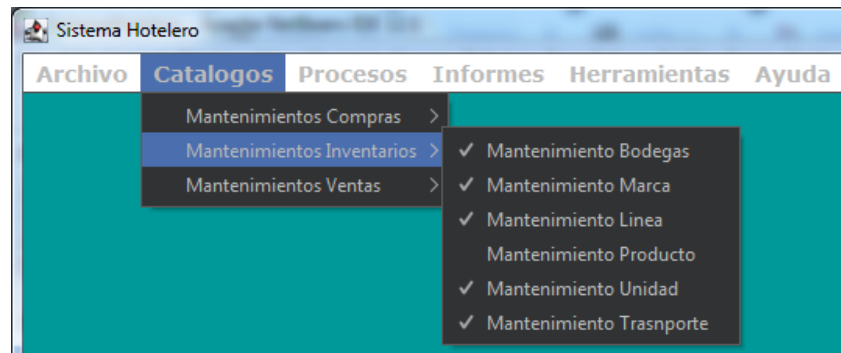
Sistema Hotelero

Archivo Catalogos Procesos Informes Herramientas Ayuda

Mantenimientos Compras >
Mantenimientos Inventarios >
Mantenimientos Ventas >

✓ Mantenimiento Bodegas
✓ Mantenimiento Marca
✓ Mantenimiento Linea
Mantenimiento Producto
✓ Mantenimiento Unidad
✓ Mantenimiento Trasnporte